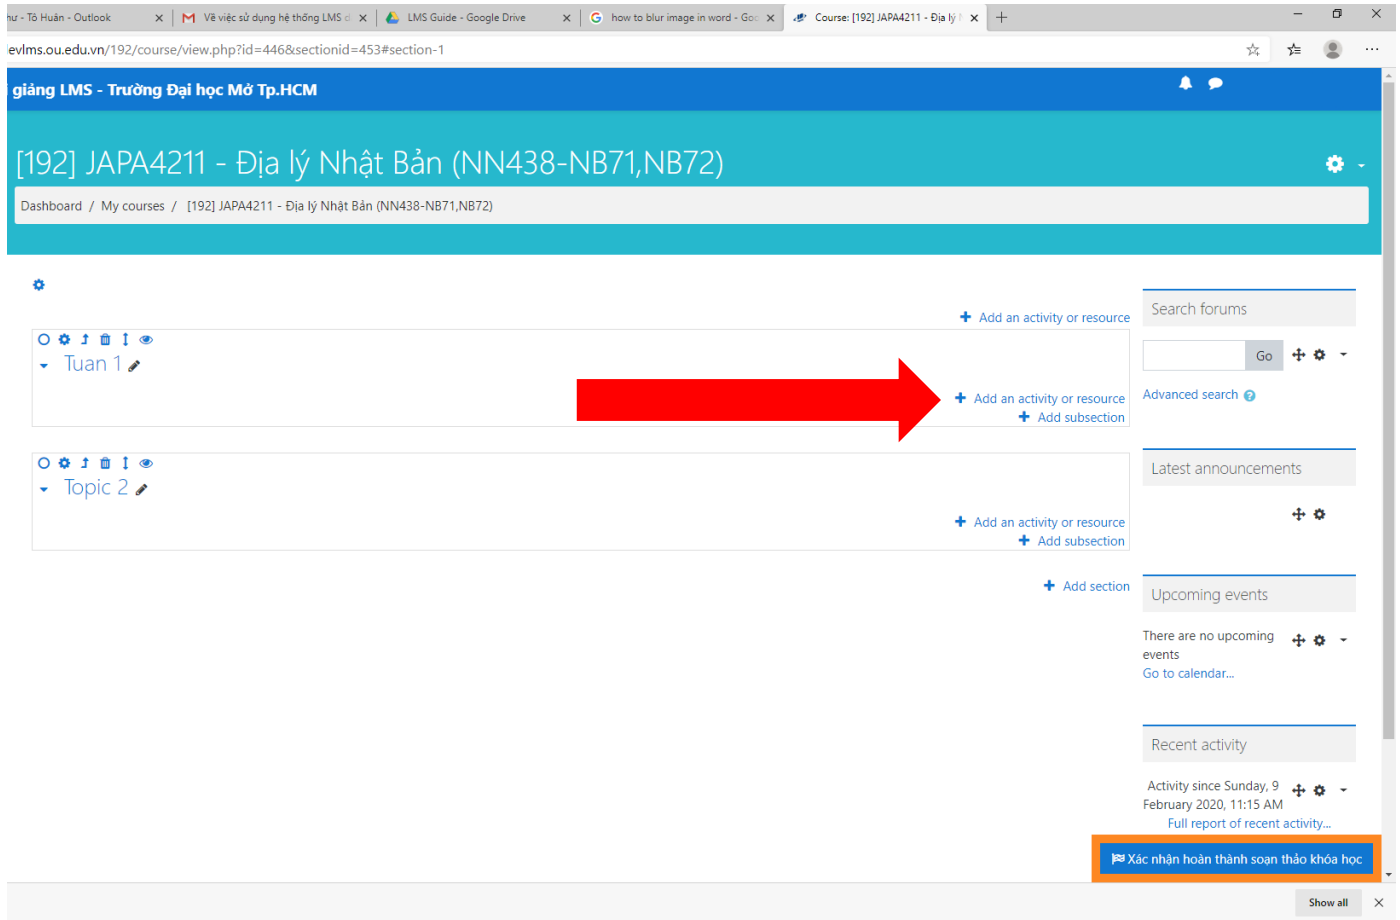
hư - Tô Huấn - Outlook
Về việc sử dụng hệ thống LMS
LMS Guide - Google Drive
how to blur image in word - Goo
Course: [192] JAPA4211 - Địa lý
+
evlms.ou.edu.vn/192/course/view.php?id=446&sectionid=453#section-1

giảng LMS - Trường Đại học Mở Tp.HCM

[192] JAPA4211 - Địa lý Nhật Bản (NN438-NB71,NB72)

Dashboard / My courses / [192] JAPA4211 - Địa lý Nhật Bản (NN438-NB71,NB72)

+ Add an activity or resource

Tuan 1

+ Add an activity or resource
+ Add subsection

Topic 2

+ Add an activity or resource
+ Add subsection

+ Add section

Search forums

Go

Advanced search

Latest announcements

Upcoming events

There are no upcoming events
Go to calendar...

Recent activity

Activity since Sunday, 9 February 2020, 11:15 AM
Full report of recent activity...

Xác nhận hoàn thành soạn thảo khóa học

Show all